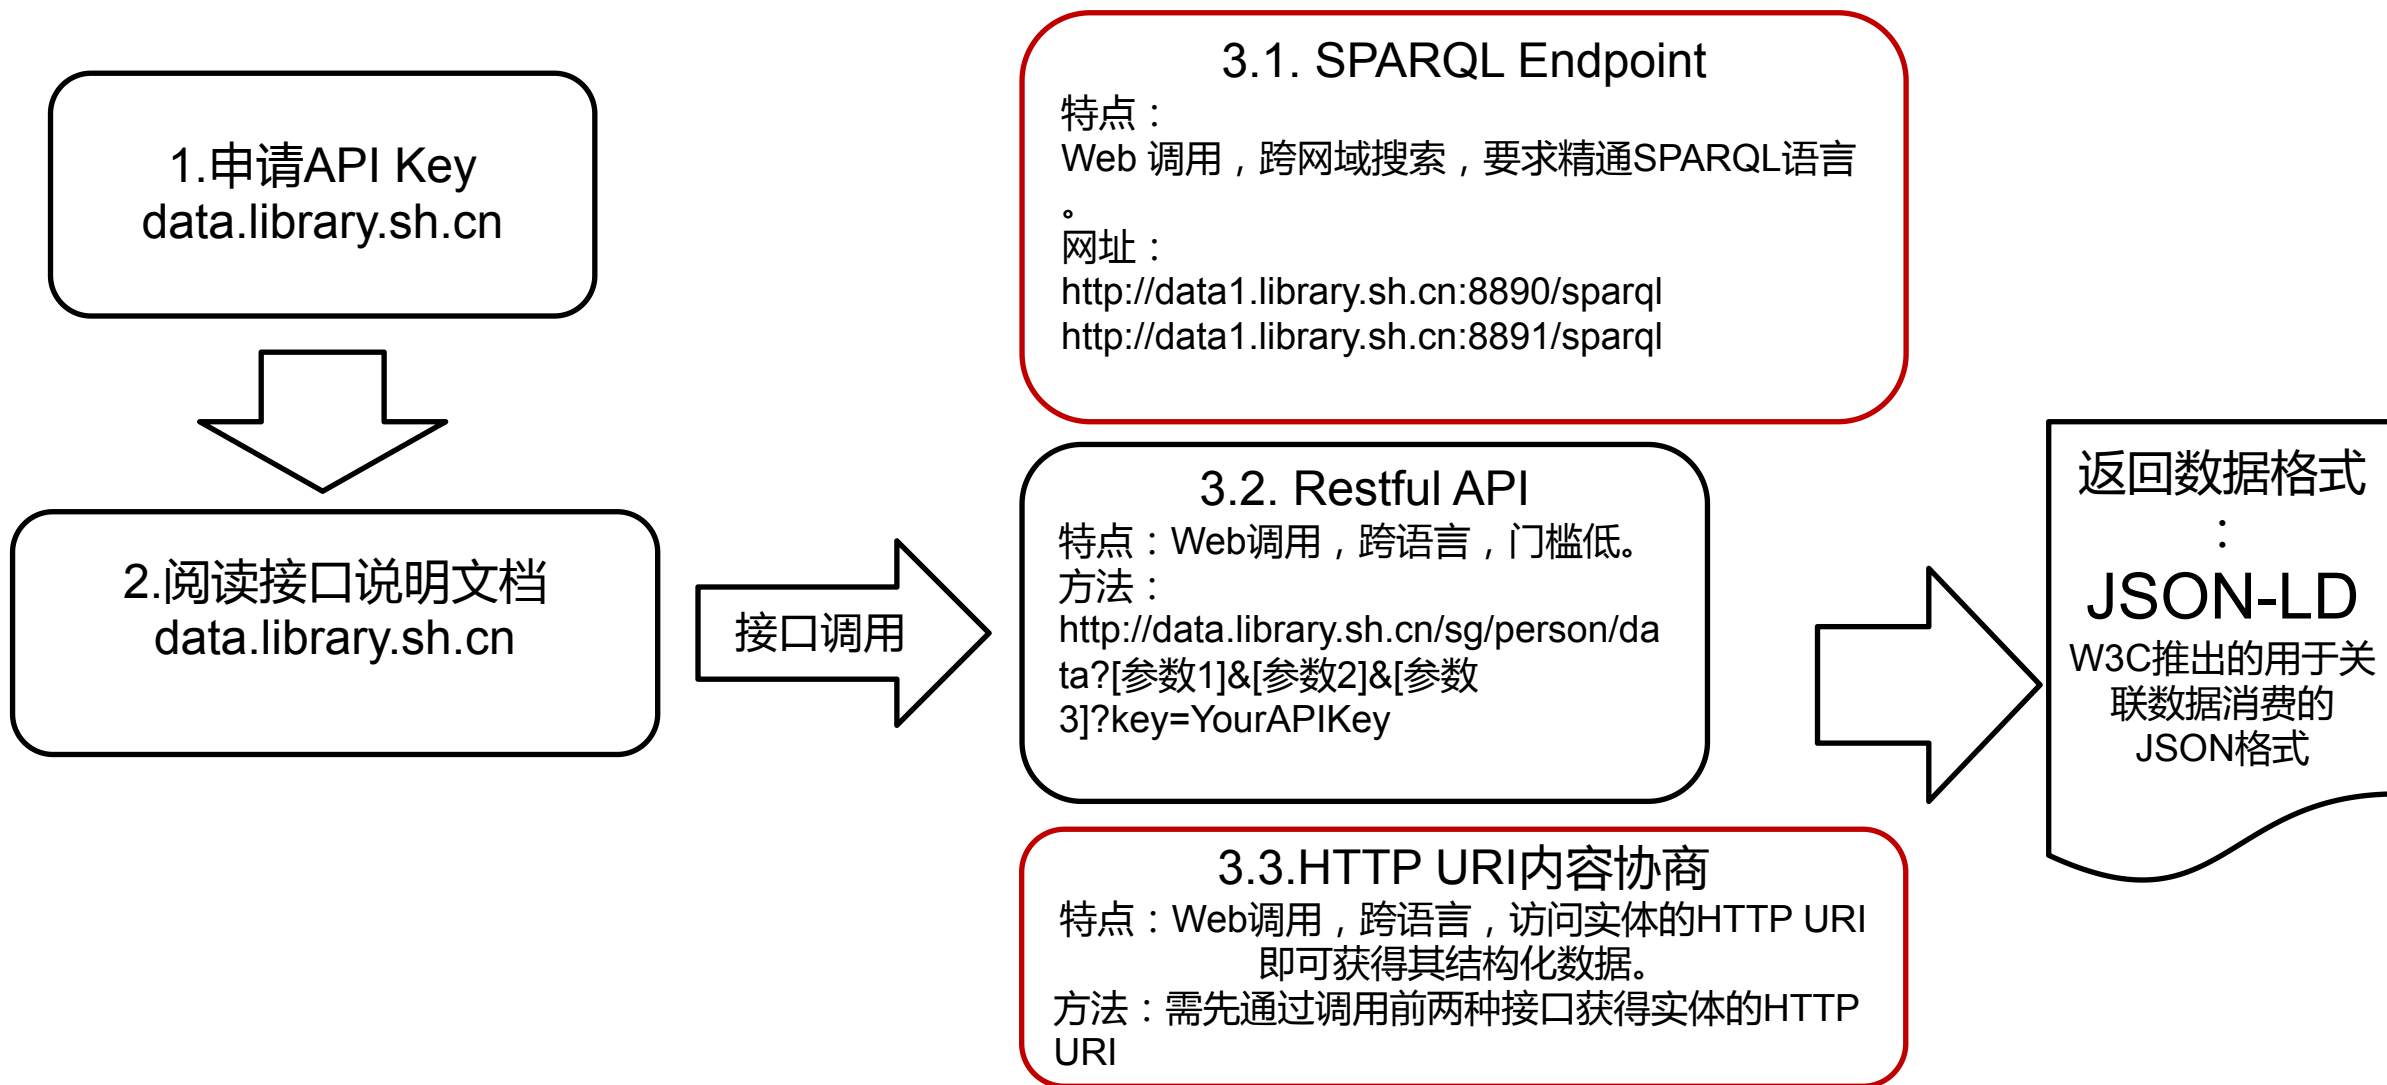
1.申请API Key
data.library.sh.cn

2.阅读接口说明文档
data.library.sh.cn

接口调用

3.1. SPARQL Endpoint
特点：
Web 调用，跨网域搜索，要求精通SPARQL语言。
网址：
http://data1.library.sh.cn:8890/sparql
http://data1.library.sh.cn:8891/sparql

3.2. Restful API
特点：Web调用，跨语言，门槛低。
方法：
http://data.library.sh.cn/sg/person/data?[参数1]&[参数2]&[参数3]?key=YourAPIKey

3.3.HTTP URI内容协商
特点：Web调用，跨语言，访问实体的HTTP URI即可获得其结构化数据。
方法：需先通过调用前两种接口获得实体的HTTP URI

返回数据格式
：
JSON-LD
W3C推出的用于关联数据消费的JSON格式